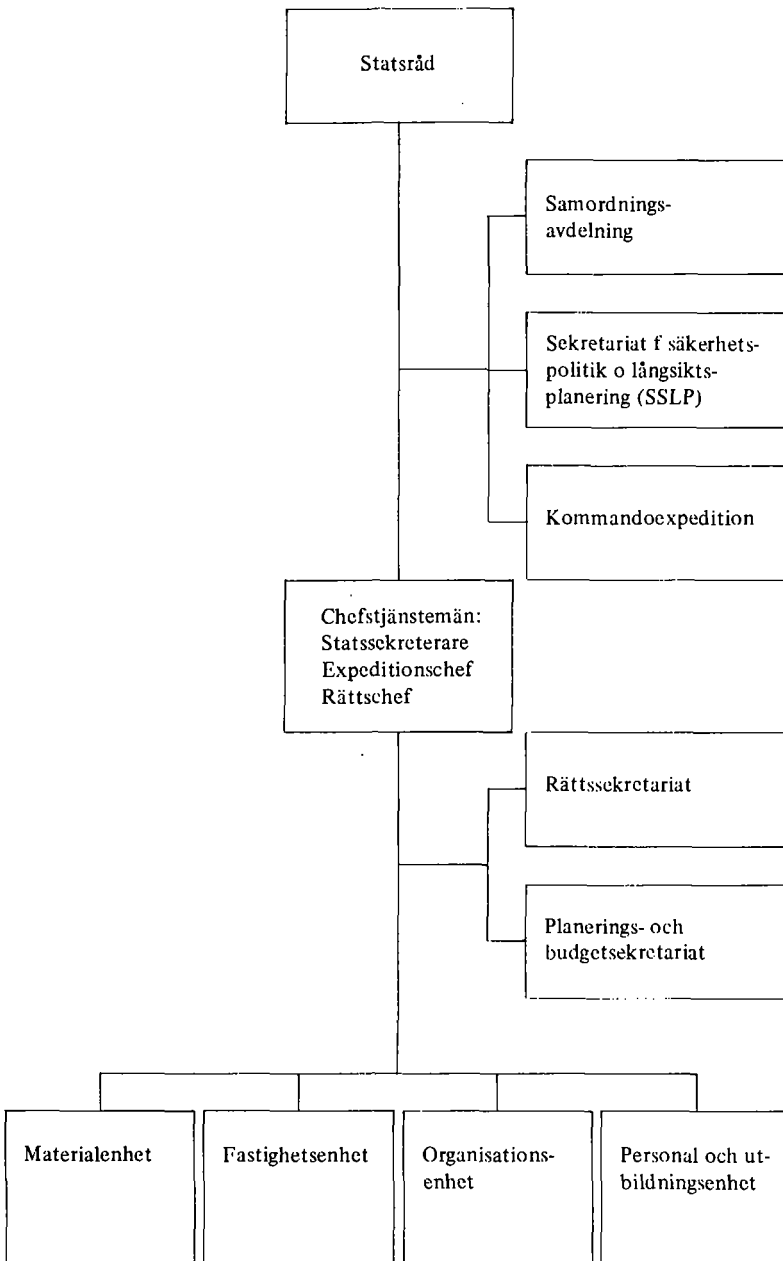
Statsråd

Samordningsavdelning

Sekretariat f säkerhetspolitik o långsiktsplanering (SSLP)

Kommandoexpedition

Chefstjänstemän:
Statssekreterare
Expeditionschef
Rättschef

Rättssekretariat

Planerings- och budgetsekretariat

Materialenhet

Fastighetsenhet

Organisationsenhet

Personal och utbildningsenhet